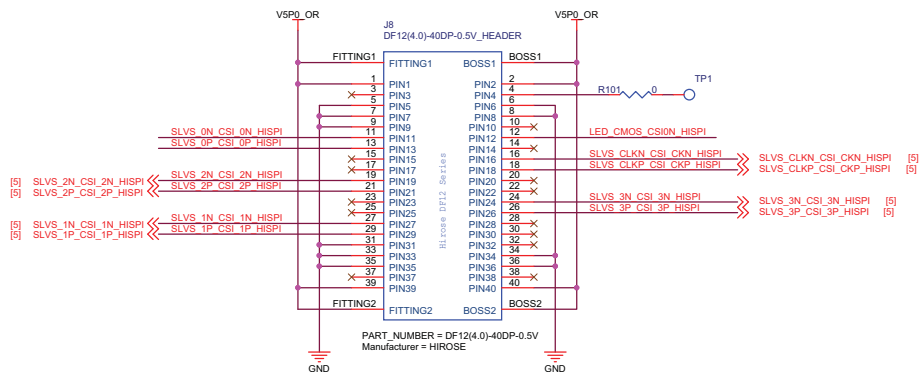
V5P0_OR
J8
DF12(4.0)-40DP-0.5V_HEADER
V5P0_OR

FITTING1
FITTING1
BOSS1
BOSS1

1 PIN1
3 PIN3
5 PIN5
7 PIN7
9 PIN9
11 PIN11
13 PIN13
15 PIN15
17 PIN17
19 PIN19
21 PIN21
23 PIN23
25 PIN25
27 PIN27
29 PIN29
31 PIN31
33 PIN33
35 PIN35
37 PIN37
39 PIN39

PIN2 2
PIN4 4
PIN6 6
PIN8 8
PIN10 10
PIN12 12
PIN14 14
PIN16 16
PIN18 18
PIN20 20
PIN22 22
PIN24 24
PIN26 26
PIN28 28
PIN30 30
PIN32 32
PIN34 34
PIN36 36
PIN38 38
PIN40 40

R101 0
TP1

SLVS_0N_CSI_0N_HISPI
SLVS_0P_CSI_0P_HISPI
[5] SLVS_2N_CSI_2N_HISPI
SLVS_2N_CSI_2N_HISPI
[5] SLVS_2P_CSI_2P_HISPI
SLVS_2P_CSI_2P_HISPI
[5] SLVS_1N_CSI_1N_HISPI
SLVS_1N_CSI_1N_HISPI
[5] SLVS_1P_CSI_1P_HISPI
SLVS_1P_CSI_1P_HISPI

LED_CMOS_CSI0N_HISPI
SLVS_CLKN_CSI_CKN_HISPI
SLVS_CLKP_CSI_CKP_HISPI
SLVS_CLKN_CSI_CKN_HISPI [5]
SLVS_CLKP_CSI_CKP_HISPI [5]
SLVS_3N_CSI_3N_HISPI
SLVS_3P_CSI_3P_HISPI
SLVS_3N_CSI_3N_HISPI [5]
SLVS_3P_CSI_3P_HISPI [5]

Hirose DF12 Series

FITTING2
FITTING2
BOSS2
BOSS2

PART_NUMBER = DF12(4.0)-40DP-0.5V
Manufacturer = HIROSE

GND
GND